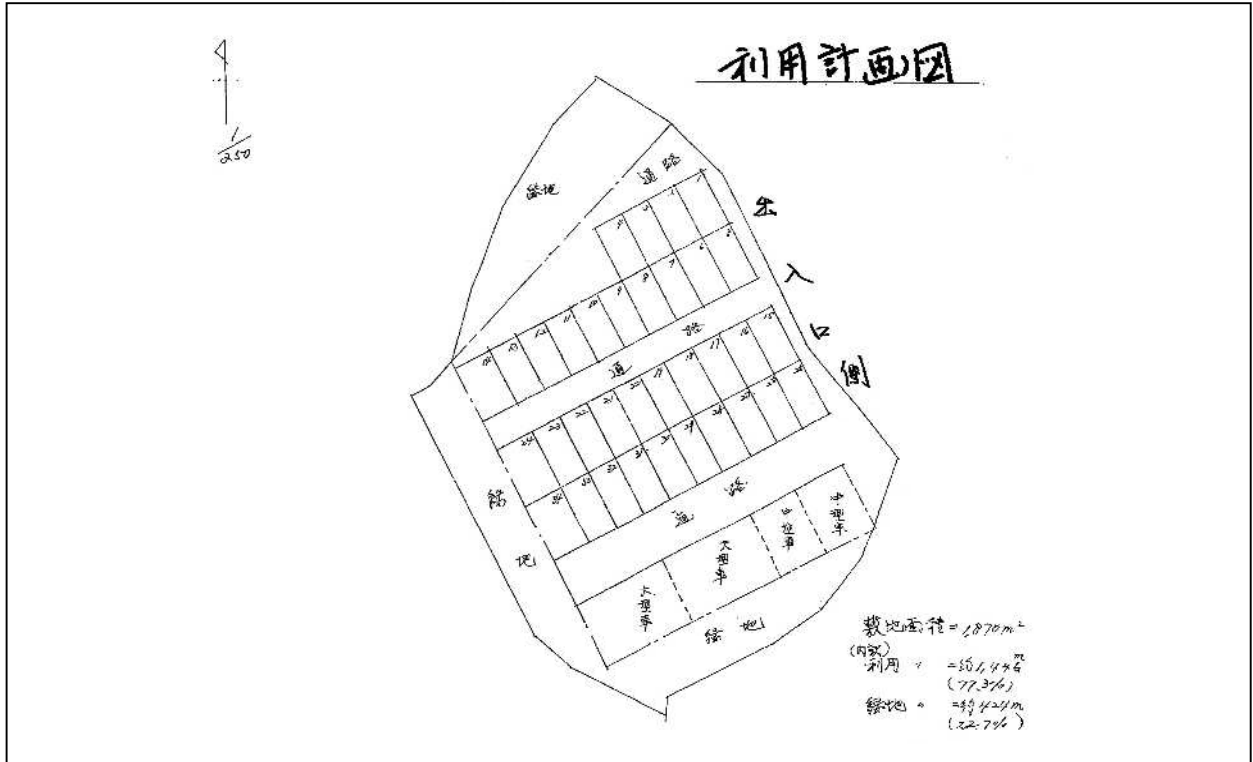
利用計画図

$\frac{1}{250}$

緑地

道路

出入口側

1 2 3 4 5 6 7 8 9

10 11 12 13 14 15

道路

16 17 18 19 20 21 22 23 24

25 26 27 28 29 30 31 32 33

緑地

道路

小型車 小型車

大型車 大型車

緑地

敷地面積 = 1870$m^2$
(内訳)
利用 〃 = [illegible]$m^2$
(77.3%)
緑地 〃 = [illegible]$m^2$
(22.7%)